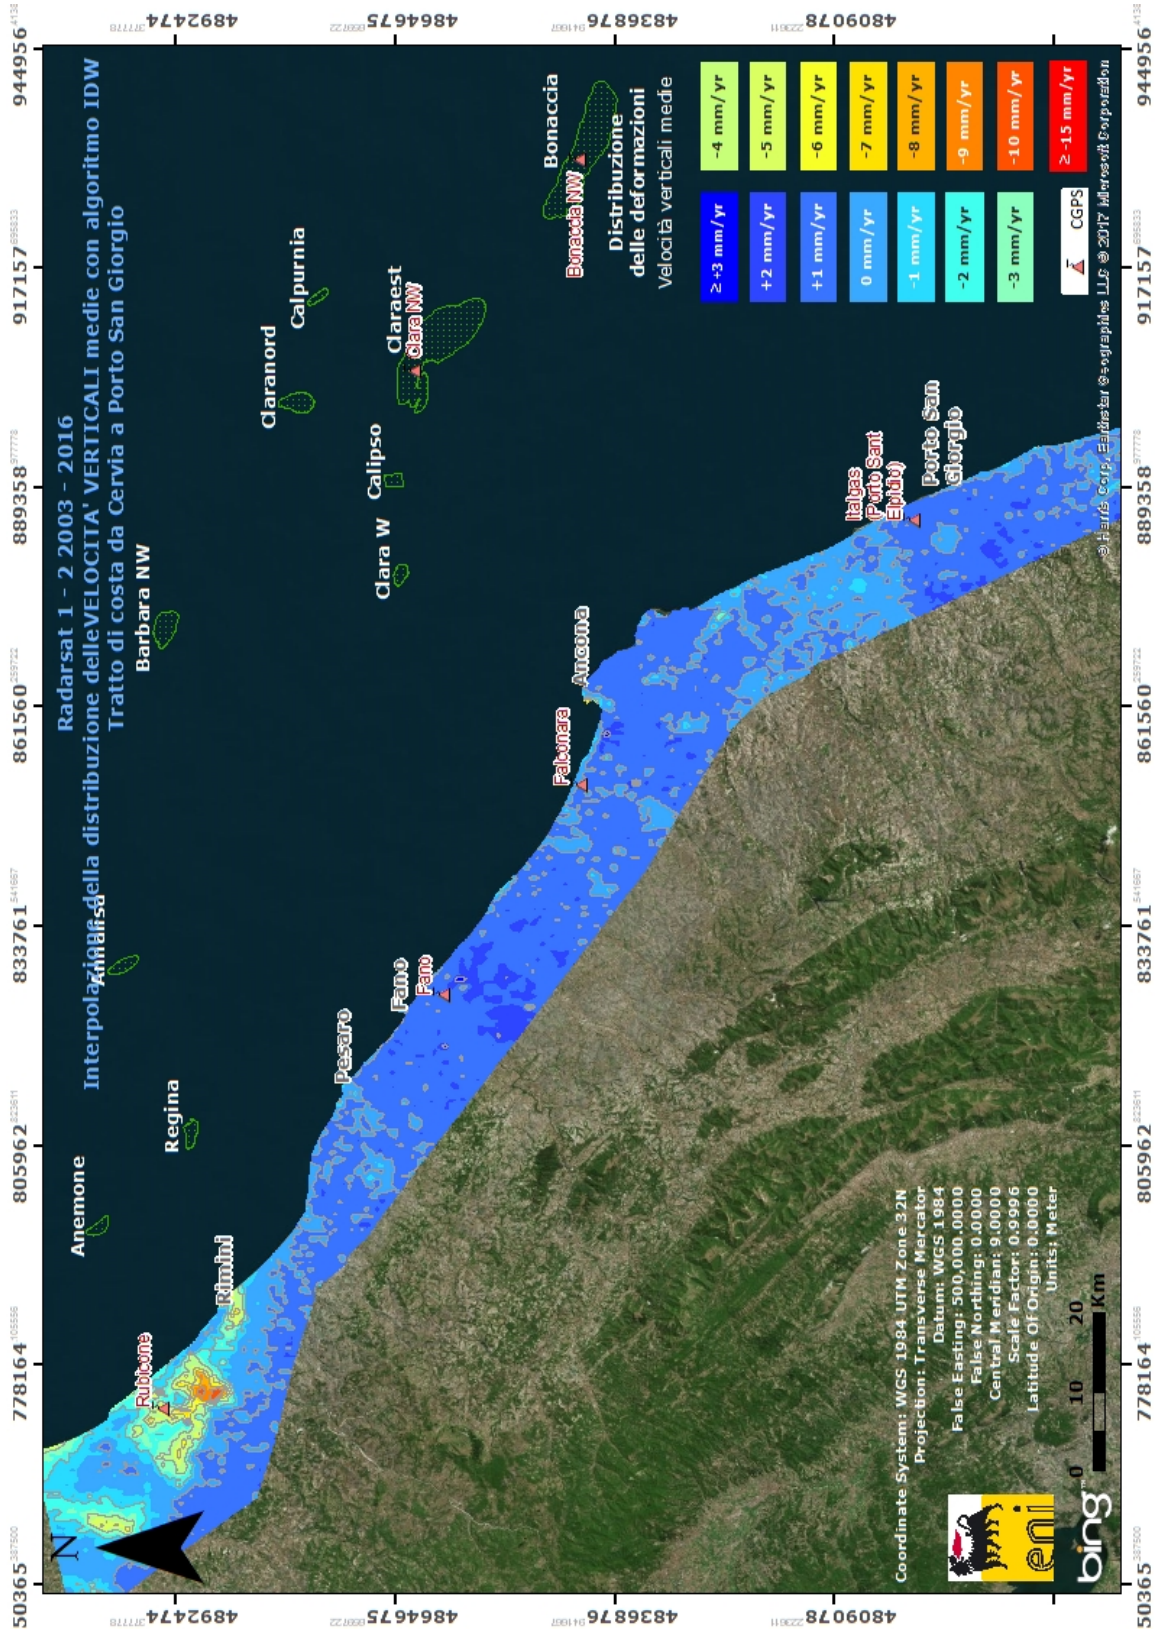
Radarsat 1 - 2 2003 - 2016
Interpolazione della distribuzione delleVELOCITA' VERTICALI medie con algoritmo IDW
Tratto di costa da Cervia a Porto San Giorgio

Distribuzione delle deformazioni
Velocità verticali medie

| ≥ +3 mm/yr | -4 mm/yr |
|---|---|
| +2 mm/yr | -5 mm/yr |
| +1 mm/yr | -6 mm/yr |
| 0 mm/yr | -7 mm/yr |
| -1 mm/yr | -8 mm/yr |
| -2 mm/yr | -9 mm/yr |
| -3 mm/yr | -10 mm/yr |
| CGPS | ≥ -15 mm/yr |

Bonaccia
Bonaccia NW
Calpurnia
Claranord
Claraest
Clara NW
Calipso
Clara W
Barbara NW
Annalisa
Regina
Anemone
Rimini
Rubicone
Pesaro
Fano
Fano
Falconara
Ancona
Italgas (Porto Sant Elpidio)
Porto San Giorgio

N

Coordinate System: WGS 1984 UTM Zone 32N
Projection: Transverse Mercator
Datum: WGS 1984
False Easting: 500,000.0000
False Northing: 0.0000
Central Meridian: 9.0000
Scale Factor: 0.9996
Latitude Of Origin: 0.0000
Units: Meter

0 10 20 Km

eni
bing
© Harris Corp, Earthstar Geographics LLC © 2017 Microsoft Corporation

750365 778164 805962 833761 861560 889358 917157 944956
4892474 4864675 4836876 4809078